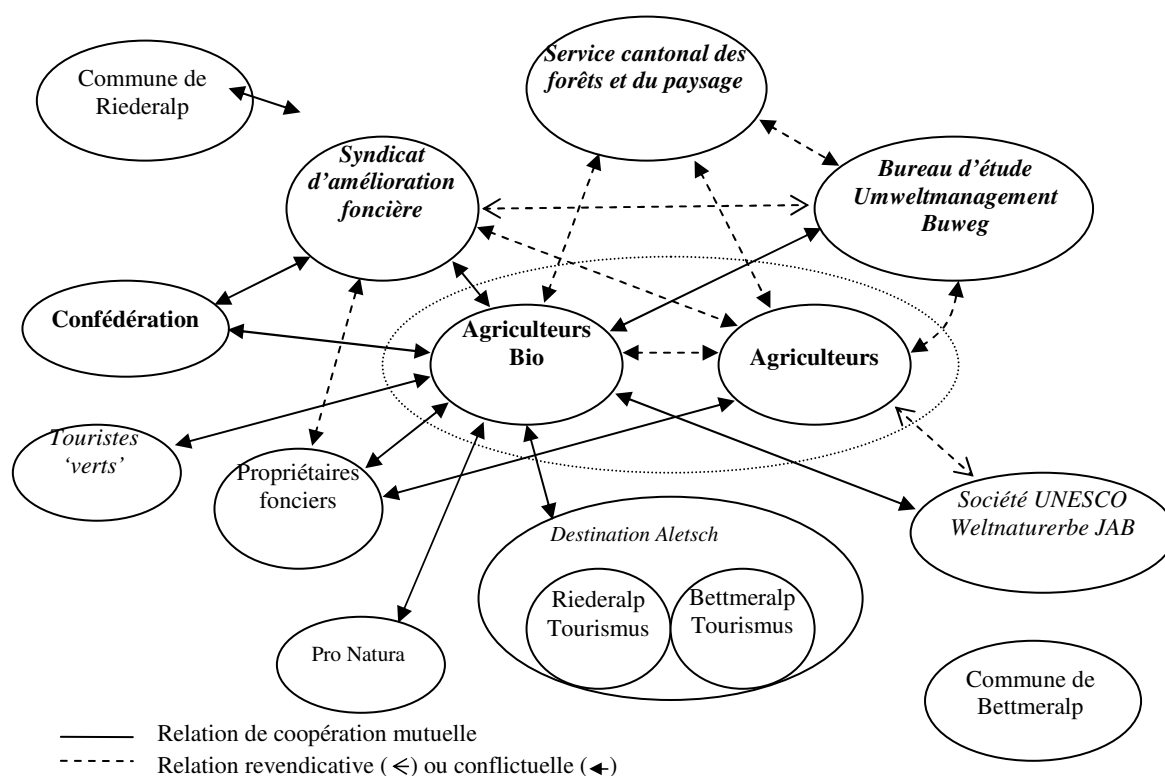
Commune de Riederalp

Service cantonal des forêts et du paysage

Syndicat d'amélioration foncière

Bureau d'étude Umweltmanagement Buweg

Confédération

Agriculteurs Bio

Agriculteurs

Touristes 'verts'

Propriétaires fonciers

Société UNESCO Weltnaturerbe JAB

Destination Aletsch

Riederalp Tourismus

Bettmeralp Tourismus

Pro Natura

Commune de Bettmeralp

Relation de coopération mutuelle

Relation revendicative ($\leftarrow$) ou conflictuelle ($\leftarrow$)